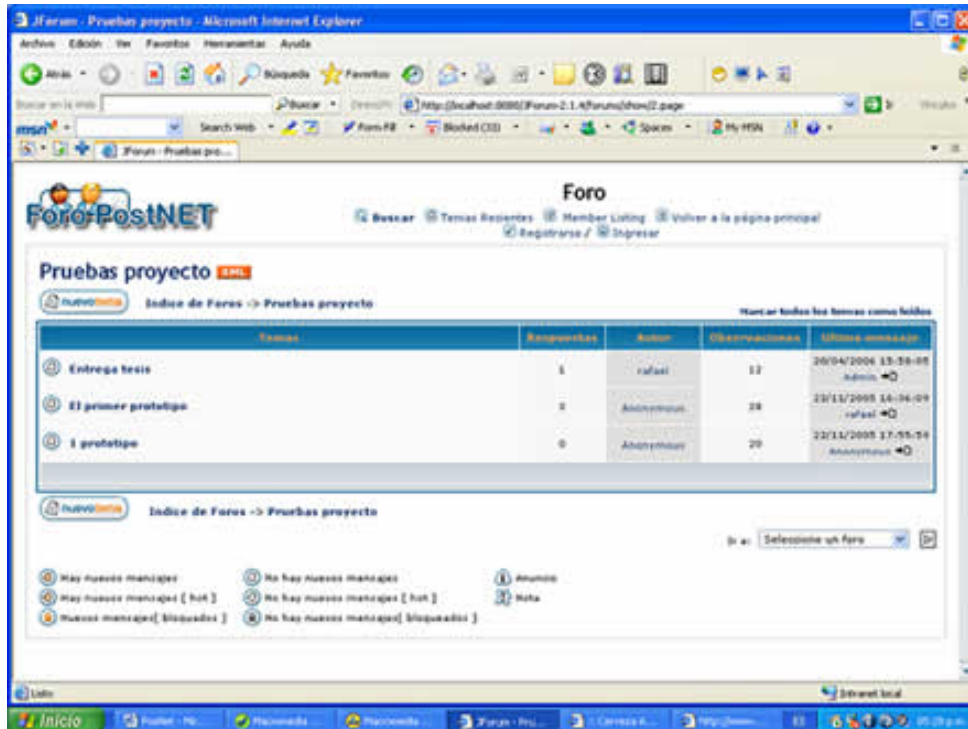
JForum - Pruebas proyecto - Microsoft Internet Explorer

Archivo Edición Ver Favoritos Herramientas Ayuda

Atrás Búsqueda Favoritos

Buscar en la Web Buscar Dirección http://localhost:8080/JForum-2.1.4/forums/show/2.page Vínculos

msn Search Web Form Fill Blocked (33) Spaces My MSN

JForum - Pruebas pro...

Foro-PostNET

Foro

Buscar Temas Recientes Member Listing Volver a la página principal
Registrarse / Ingresar

Pruebas proyecto XML

nuevo tema Indice de Foros -> Pruebas proyecto

Marcar todos los temas como leídos

| Temas | Respuestas | Autor | Observaciones | Ultimo mensaje |
|---|---|---|---|---|
| Entrega tesis | 1 | rafael | 12 | 20/04/2006 15:58:05 Admin |
| El primer prototipo | 3 | Anonymous | 28 | 23/11/2005 14:36:09 rafael |
| 1 prototipo | 0 | Anonymous | 20 | 22/11/2005 17:55:59 Anonymous |

nuevo tema Indice de Foros -> Pruebas proyecto

Ir a: Seleccione un foro

Hay nuevos mensajes
Hay nuevos mensajes [ hot ]
Nuevos mensajes[ bloqueados ]
No hay nuevos mensajes
No hay nuevos mensajes [ hot ]
No hay nuevos mensajes[ bloqueados ]
Anuncio
Nota

Listo

Intranet local

Inicio PostNet - Mi... Macromedia ... Macromedia ... JForum - Pru... 1 Carrera d... http://www...